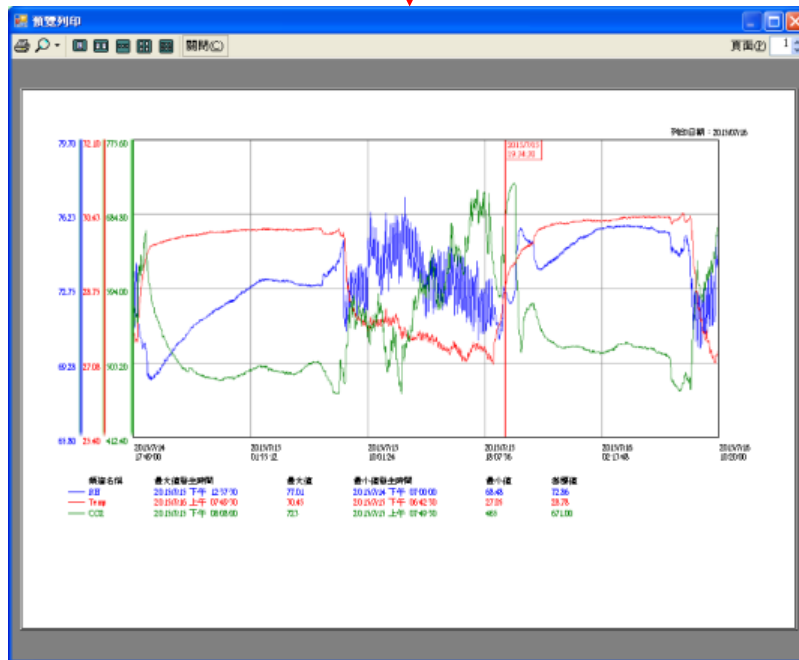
預覽列印

關閉(C)

頁面(P) 1

列印日期：2015/07/16

79.70 32.10 773.60

2015/7/15
19:34:20

76.23 30.63 684.80

72.75 28.73 594.00

69.28 27.08 503.20

65.80 25.40 412.40

2015/7/14
17:49:00

2015/7/15
01:15:12

2015/7/15
10:01:26

2015/7/15
18:07:36

2015/7/16
02:13:48

2015/7/16
10:20:00

| 頻道名稱 | 最大值發生時間 | 最大值 | 最小值發生時間 | 最小值 | 參考值 |
|---|---|---|---|---|---|
| RH | 2015/7/15 下午 12:57:00 | 77.01 | 2015/7/14 下午 07:00:00 | 68.48 | 72.86 |
| Temp | 2015/7/16 上午 07:48:00 | 30.45 | 2015/7/15 下午 06:42:00 | 27.09 | 28.78 |
| CO2 | 2015/7/15 下午 08:08:00 | 723 | 2015/7/15 上午 07:49:00 | 465 | 671.00 |